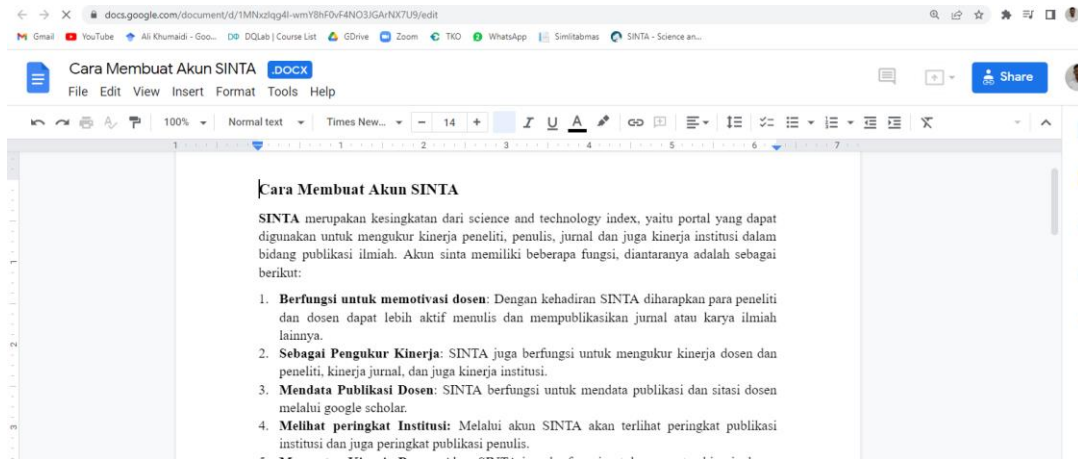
docs.google.com/document/d/1MNxzlqg4l-wmY8hF0vF4NO3JGArNX7U9/edit

Gmail YouTube Ali Khumaidi - Goo... DQLab | Course List GDrive Zoom TKO WhatsApp Similitabmas SINTA - Science an...

Cara Membuat Akun SINTA .DOCX

File Edit View Insert Format Tools Help

Share

100% Normal text Times New... 14

Cara Membuat Akun SINTA

**SINTA** merupakan kesingkatan dari science and technology index, yaitu portal yang dapat digunakan untuk mengukur kinerja peneliti, penulis, jurnal dan juga kinerja institusi dalam bidang publikasi ilmiah. Akun sinta memiliki beberapa fungsi, diantaranya adalah sebagai berikut:

1. **Berfungsi untuk memotivasi dosen**: Dengan kehadiran SINTA diharapkan para peneliti dan dosen dapat lebih aktif menulis dan mempublikasikan jurnal atau karya ilmiah lainnya.
2. **Sebagai Pengukur Kinerja**: SINTA juga berfungsi untuk mengukur kinerja dosen dan peneliti, kinerja jurnal, dan juga kinerja institusi.
3. **Mendata Publikasi Dosen**: SINTA berfungsi untuk mendata publikasi dan sitasi dosen melalui google scholar.
4. **Melihat peringkat Institusi:** Melalui akun SINTA akan terlihat peringkat publikasi institusi dan juga peringkat publikasi penulis.
5. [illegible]